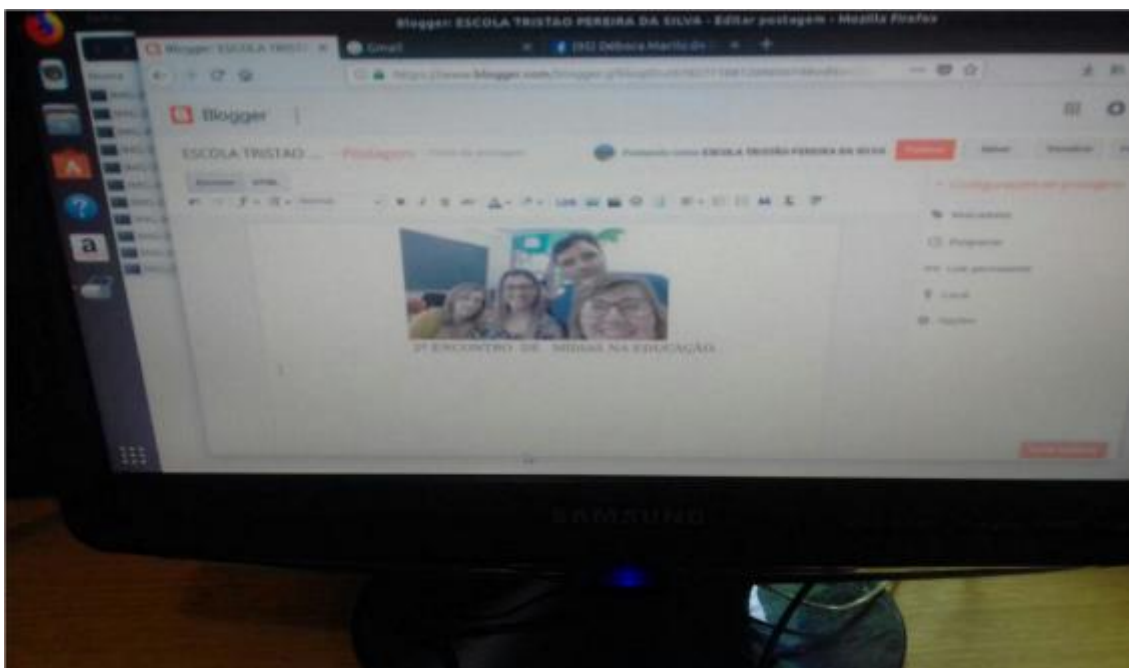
Blogger: ESCOLA TRISTAO PEREIRA DA SILVA - Editar postagem - Mozilla Firefox

Blogger: ESCOLA TRISTÃ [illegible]

Gmail

(93) Debora Marilo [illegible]

https://www.blogger.com/blogger.g?blogID=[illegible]

Blogger

ESCOLA TRISTAO ... › Postagem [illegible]

Postando como ESCOLA TRISTÃO PEREIRA DA SILVA

Publicar

Salvar

Visualizar

Escrever

HTML

2º ENCONTRO DE MÍDIAS NA EDUCAÇÃO

Configurações de postagem

Marcadores

Programar

Link permanente

Local

Opções

SAMSUNG